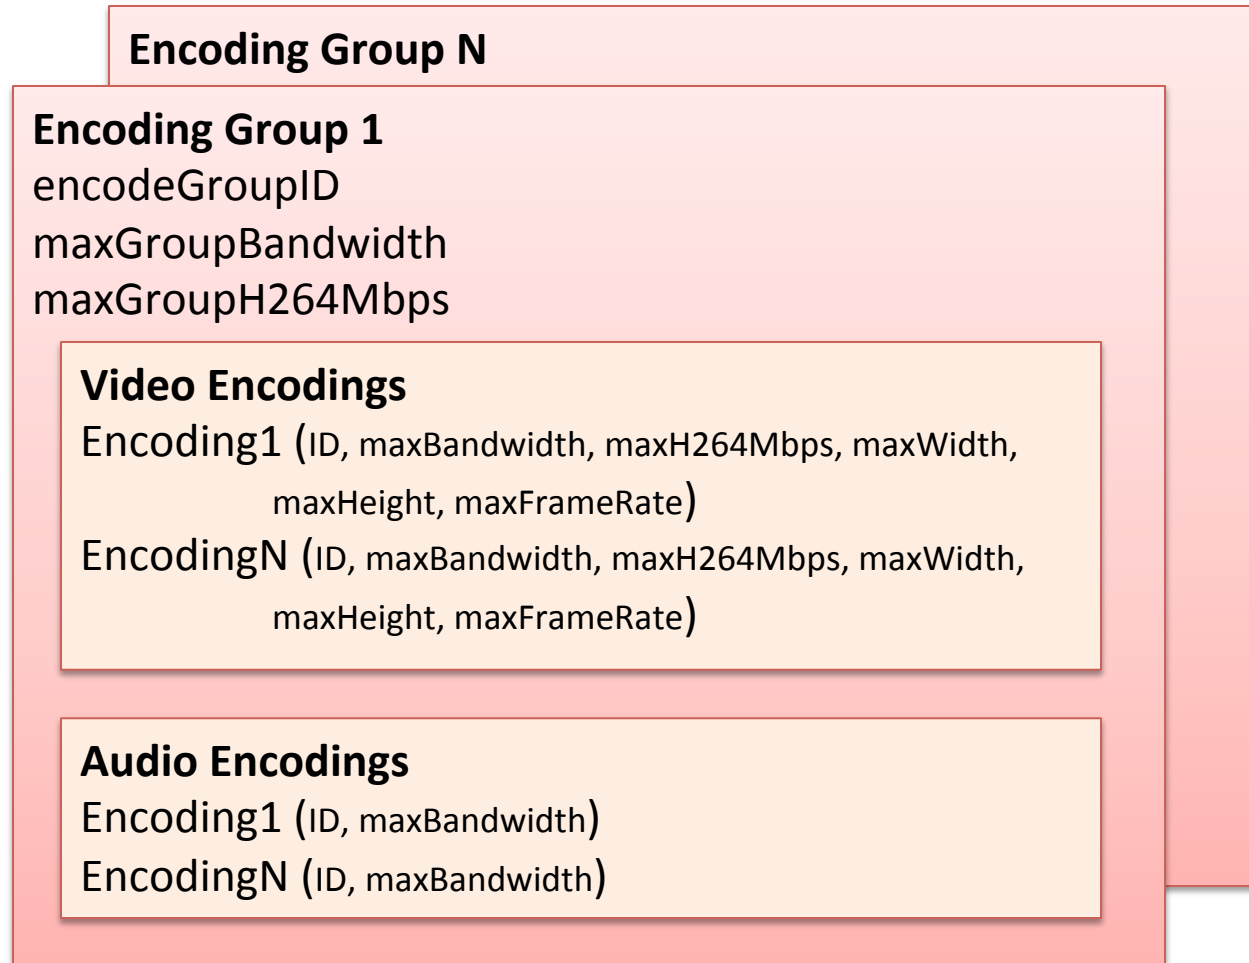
Encoding Group N

Encoding Group 1
encodeGroupID
maxGroupBandwidth
maxGroupH264Mbps

Video Encodings
Encoding1 (ID, maxBandwidth, maxH264Mbps, maxWidth, maxHeight, maxFrameRate)
EncodingN (ID, maxBandwidth, maxH264Mbps, maxWidth, maxHeight, maxFrameRate)

Audio Encodings
Encoding1 (ID, maxBandwidth)
EncodingN (ID, maxBandwidth)